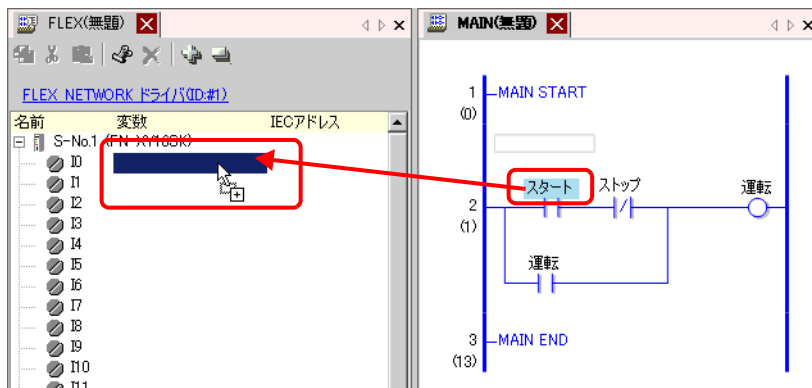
FLEX(無題)

FLEX NETWORK ドライバ(ID:#1)

| 名前 | 変数 | IECアドレス |
|---|---|---|
| S-No.1 (FN-X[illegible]16SK) | | |
| I0 | | |
| I1 | | |
| I2 | | |
| I3 | | |
| I4 | | |
| I5 | | |
| I6 | | |
| I7 | | |
| I8 | | |
| I9 | | |
| I10 | | |
| I11 | | |

MAIN(無題)

1
(0)
MAIN START

2
(1)
スタート
ストップ
運転
運転

3
(13)
MAIN END